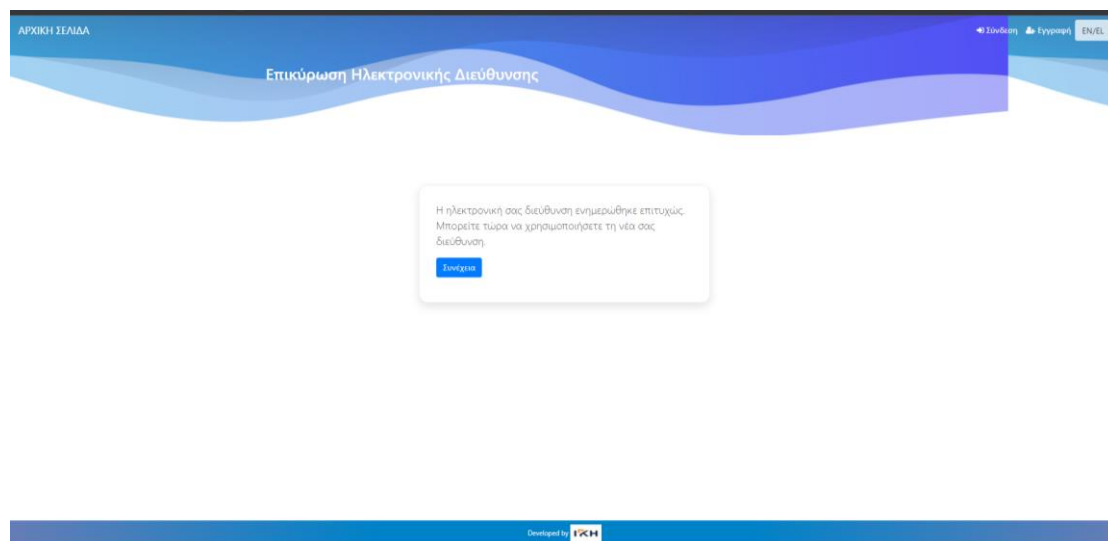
ΑΡΧΙΚΗ ΣΕΛΙΔΑ

Σύνδεση Εγγραφή EN/EL

Επικύρωση Ηλεκτρονικής Διεύθυνσης

Η ηλεκτρονική σας διεύθυνση ενημερώθηκε επιτυχώς. Μπορείτε τώρα να χρησιμοποιήσετε τη νέα σας διεύθυνση.

Συνέχεια

Developed by ΓΚΗ